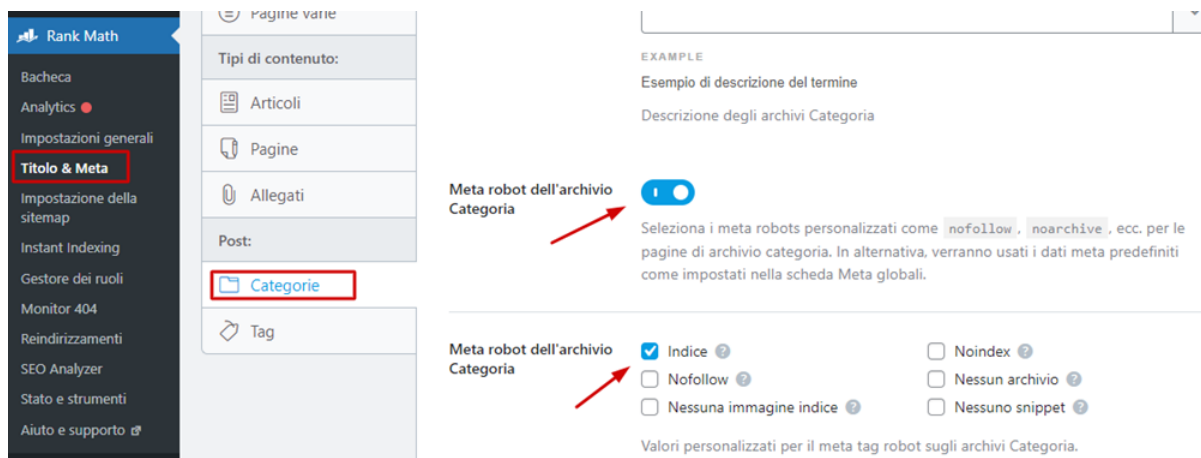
Rank Math
Bacheca
Analytics
Impostazioni generali
Titolo & Meta
Impostazione della sitemap
Instant Indexing
Gestore dei ruoli
Monitor 404
Reindirizzamenti
SEO Analyzer
Stato e strumenti
Aiuto e supporto

Pagine varie
Tipi di contenuto:
Articoli
Pagine
Allegati
Post:
Categorie
Tag

EXAMPLE
Esempio di descrizione del termine
Descrizione degli archivi Categoria

Meta robot dell'archivio Categoria

Seleziona i meta robots personalizzati come nofollow, noarchive, ecc. per le pagine di archivio categoria. In alternativa, verranno usati i dati meta predefiniti come impostati nella scheda Meta globali.

Meta robot dell'archivio Categoria

Indice
Noindex
Nofollow
Nessun archivio
Nessuna immagine indice
Nessuno snippet

Valori personalizzati per il meta tag robot sugli archivi Categoria.